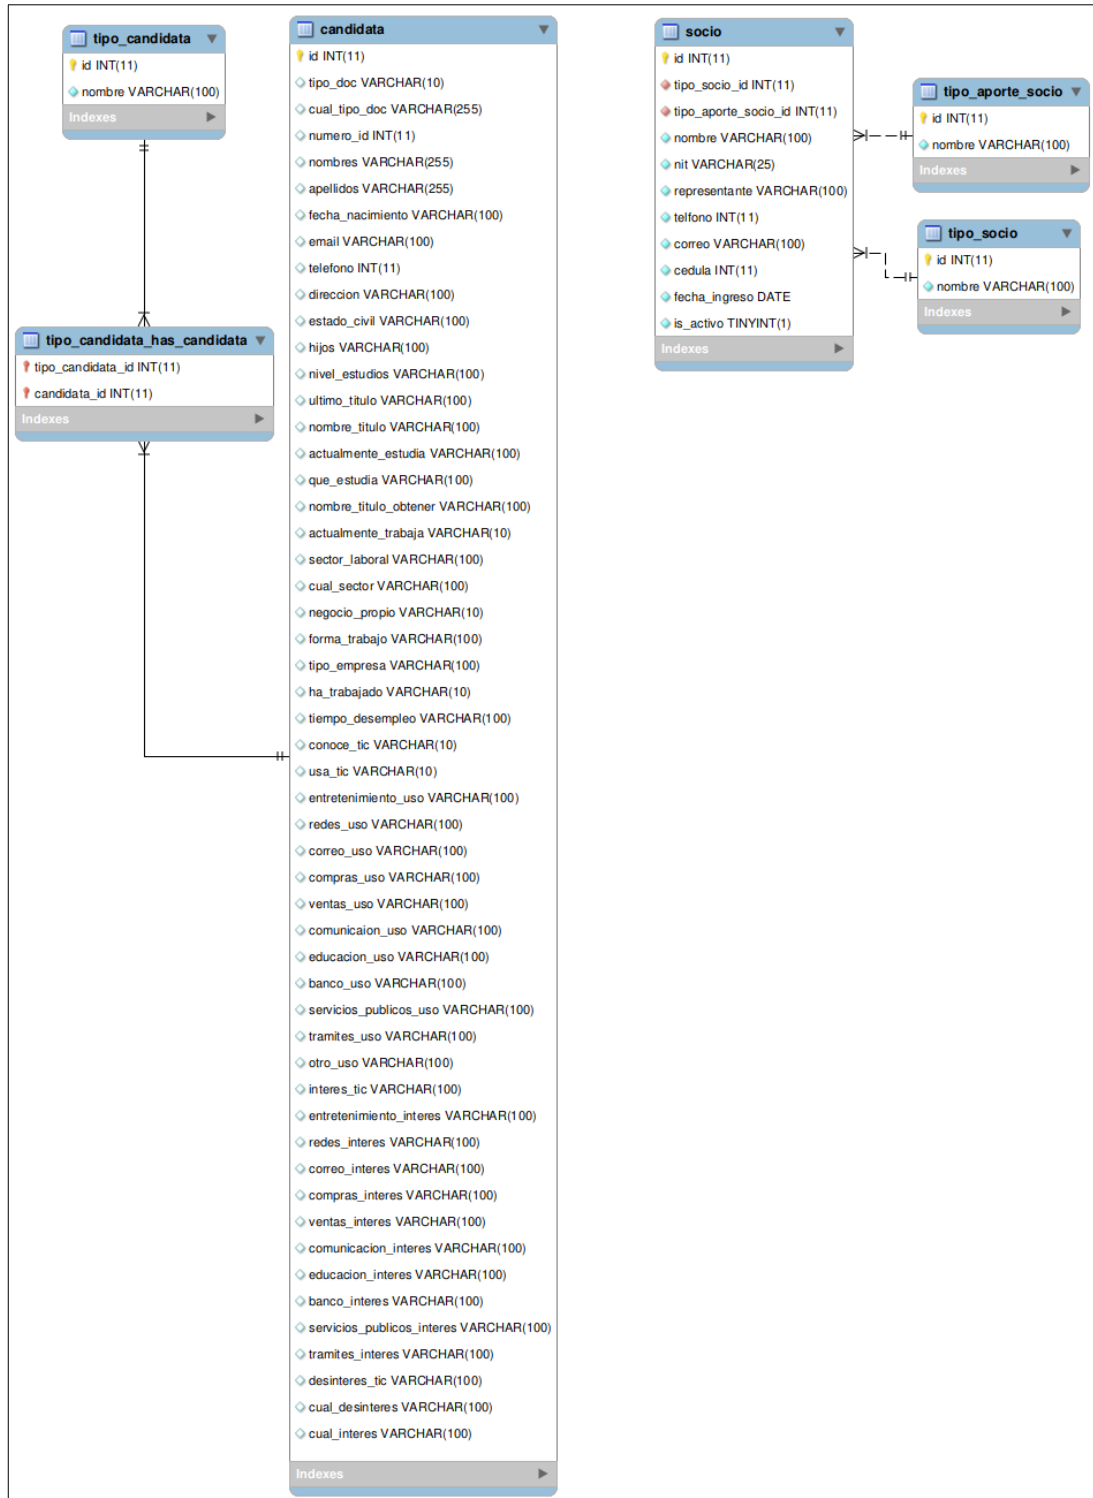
tipo_candidata
id INT(11)
nombre VARCHAR(100)
Indexes

candidata
id INT(11)
tipo_doc VARCHAR(10)
cual_tipo_doc VARCHAR(255)
numero_id INT(11)
nombres VARCHAR(255)
apellidos VARCHAR(255)
fecha_nacimiento VARCHAR(100)
email VARCHAR(100)
telefono INT(11)
direccion VARCHAR(100)
estado_civil VARCHAR(100)
hijos VARCHAR(100)
nivel_estudios VARCHAR(100)
ultimo_titulo VARCHAR(100)
nombre_titulo VARCHAR(100)
actualmente_estudia VARCHAR(100)
que_estudia VARCHAR(100)
nombre_titulo_obtener VARCHAR(100)
actualmente_trabaja VARCHAR(10)
sector_laboral VARCHAR(100)
cual_sector VARCHAR(100)
negocio_propio VARCHAR(10)
forma_trabajo VARCHAR(100)
tipo_empresa VARCHAR(100)
ha_trabajado VARCHAR(10)
tiempo_desempleo VARCHAR(100)
conoce_tic VARCHAR(10)
usa_tic VARCHAR(10)
entretenimiento_uso VARCHAR(100)
redes_uso VARCHAR(100)
correo_uso VARCHAR(100)
compras_uso VARCHAR(100)
ventas_uso VARCHAR(100)
comunicaion_uso VARCHAR(100)
educacion_uso VARCHAR(100)
banco_uso VARCHAR(100)
servicios_publicos_uso VARCHAR(100)
tramites_uso VARCHAR(100)
otro_uso VARCHAR(100)
interes_tic VARCHAR(100)
entretenimiento_interes VARCHAR(100)
redes_interes VARCHAR(100)
correo_interes VARCHAR(100)
compras_interes VARCHAR(100)
ventas_interes VARCHAR(100)
comunicacion_interes VARCHAR(100)
educacion_interes VARCHAR(100)
banco_interes VARCHAR(100)
servicios_publicos_interes VARCHAR(100)
tramites_interes VARCHAR(100)
desinteres_tic VARCHAR(100)
cual_desinteres VARCHAR(100)
cual_interes VARCHAR(100)
Indexes

socio
id INT(11)
tipo_socio_id INT(11)
tipo_aporte_socio_id INT(11)
nombre VARCHAR(100)
nit VARCHAR(25)
representante VARCHAR(100)
telfono INT(11)
correo VARCHAR(100)
cedula INT(11)
fecha_ingreso DATE
is_activo TINYINT(1)
Indexes

tipo_aporte_socio
id INT(11)
nombre VARCHAR(100)
Indexes

tipo_socio
id INT(11)
nombre VARCHAR(100)
Indexes

tipo_candidata_has_candidata
tipo_candidata_id INT(11)
candidata_id INT(11)
Indexes